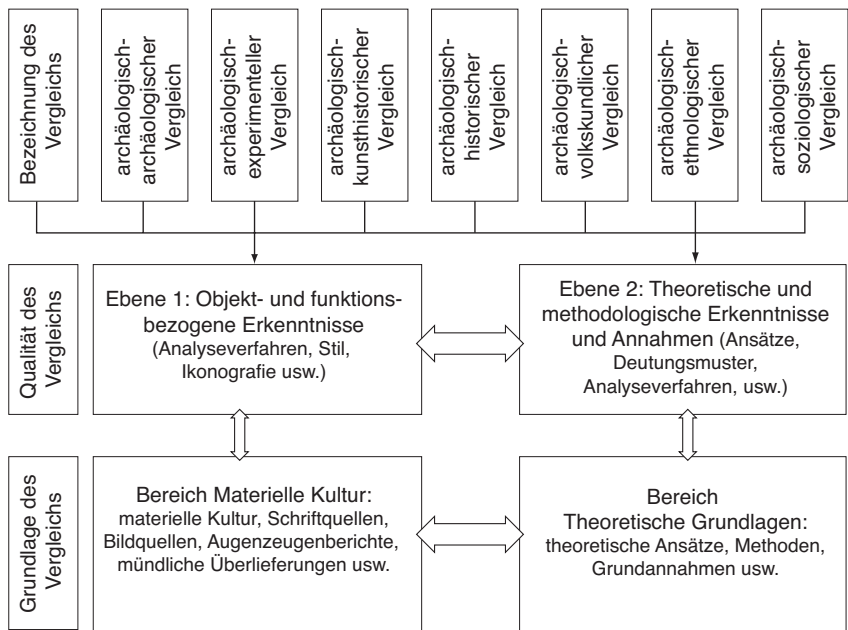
Bezeichnung des Vergleichs

archäologisch-archäologischer Vergleich

archäologisch-experimenteller Vergleich

archäologisch-kunsthistorischer Vergleich

archäologisch-historischer Vergleich

archäologisch-volkskundlicher Vergleich

archäologisch-ethnologischer Vergleich

archäologisch-soziologischer Vergleich

Qualität des Vergleichs

Ebene 1: Objekt- und funktionsbezogene Erkenntnisse (Analyseverfahren, Stil, Ikonografie usw.)

Ebene 2: Theoretische und methodologische Erkenntnisse und Annahmen (Ansätze, Deutungsmuster, Analyseverfahren, usw.)

Grundlage des Vergleichs

Bereich Materielle Kultur: materielle Kultur, Schriftquellen, Bildquellen, Augenzeugenberichte, mündliche Überlieferungen usw.

Bereich Theoretische Grundlagen: theoretische Ansätze, Methoden, Grundannahmen usw.